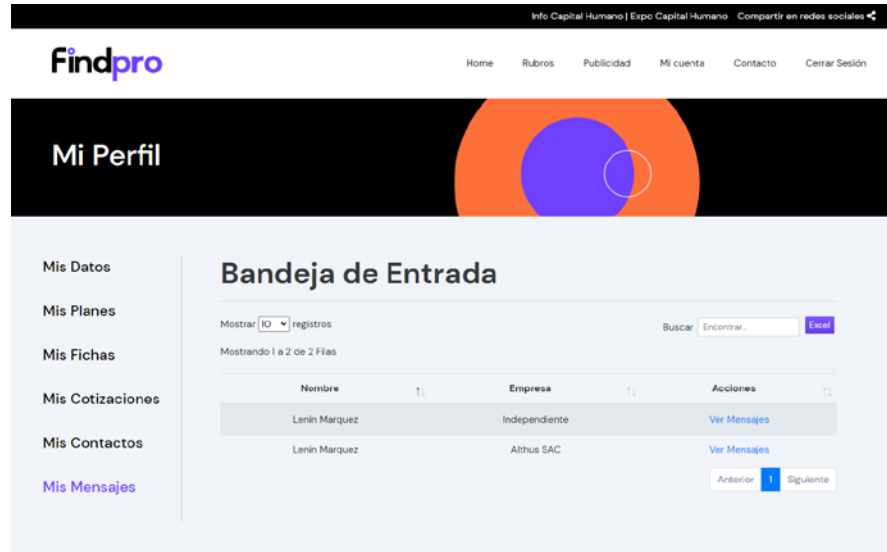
Info Capital Humano | Expo Capital Humano Compartir en redes sociales

Findpro

Home Rubros Publicidad Mi cuenta Contacto Cerrar Sesión

Mi Perfil

Mis Datos

Mis Planes

Mis Fichas

Mis Cotizaciones

Mis Contactos

Mis Mensajes

Bandeja de Entrada

Mostrar 10 registros

Buscar Encontrar... Excel

Mostrando 1 a 2 de 2 Filas

| Nombre | Empresa | Acciones |
|---|---|---|
| Lenin Marquez | Independiente | Ver Mensajes |
| Lenin Marquez | Althus SAC | Ver Mensajes |

Anterior 1 Siguiente